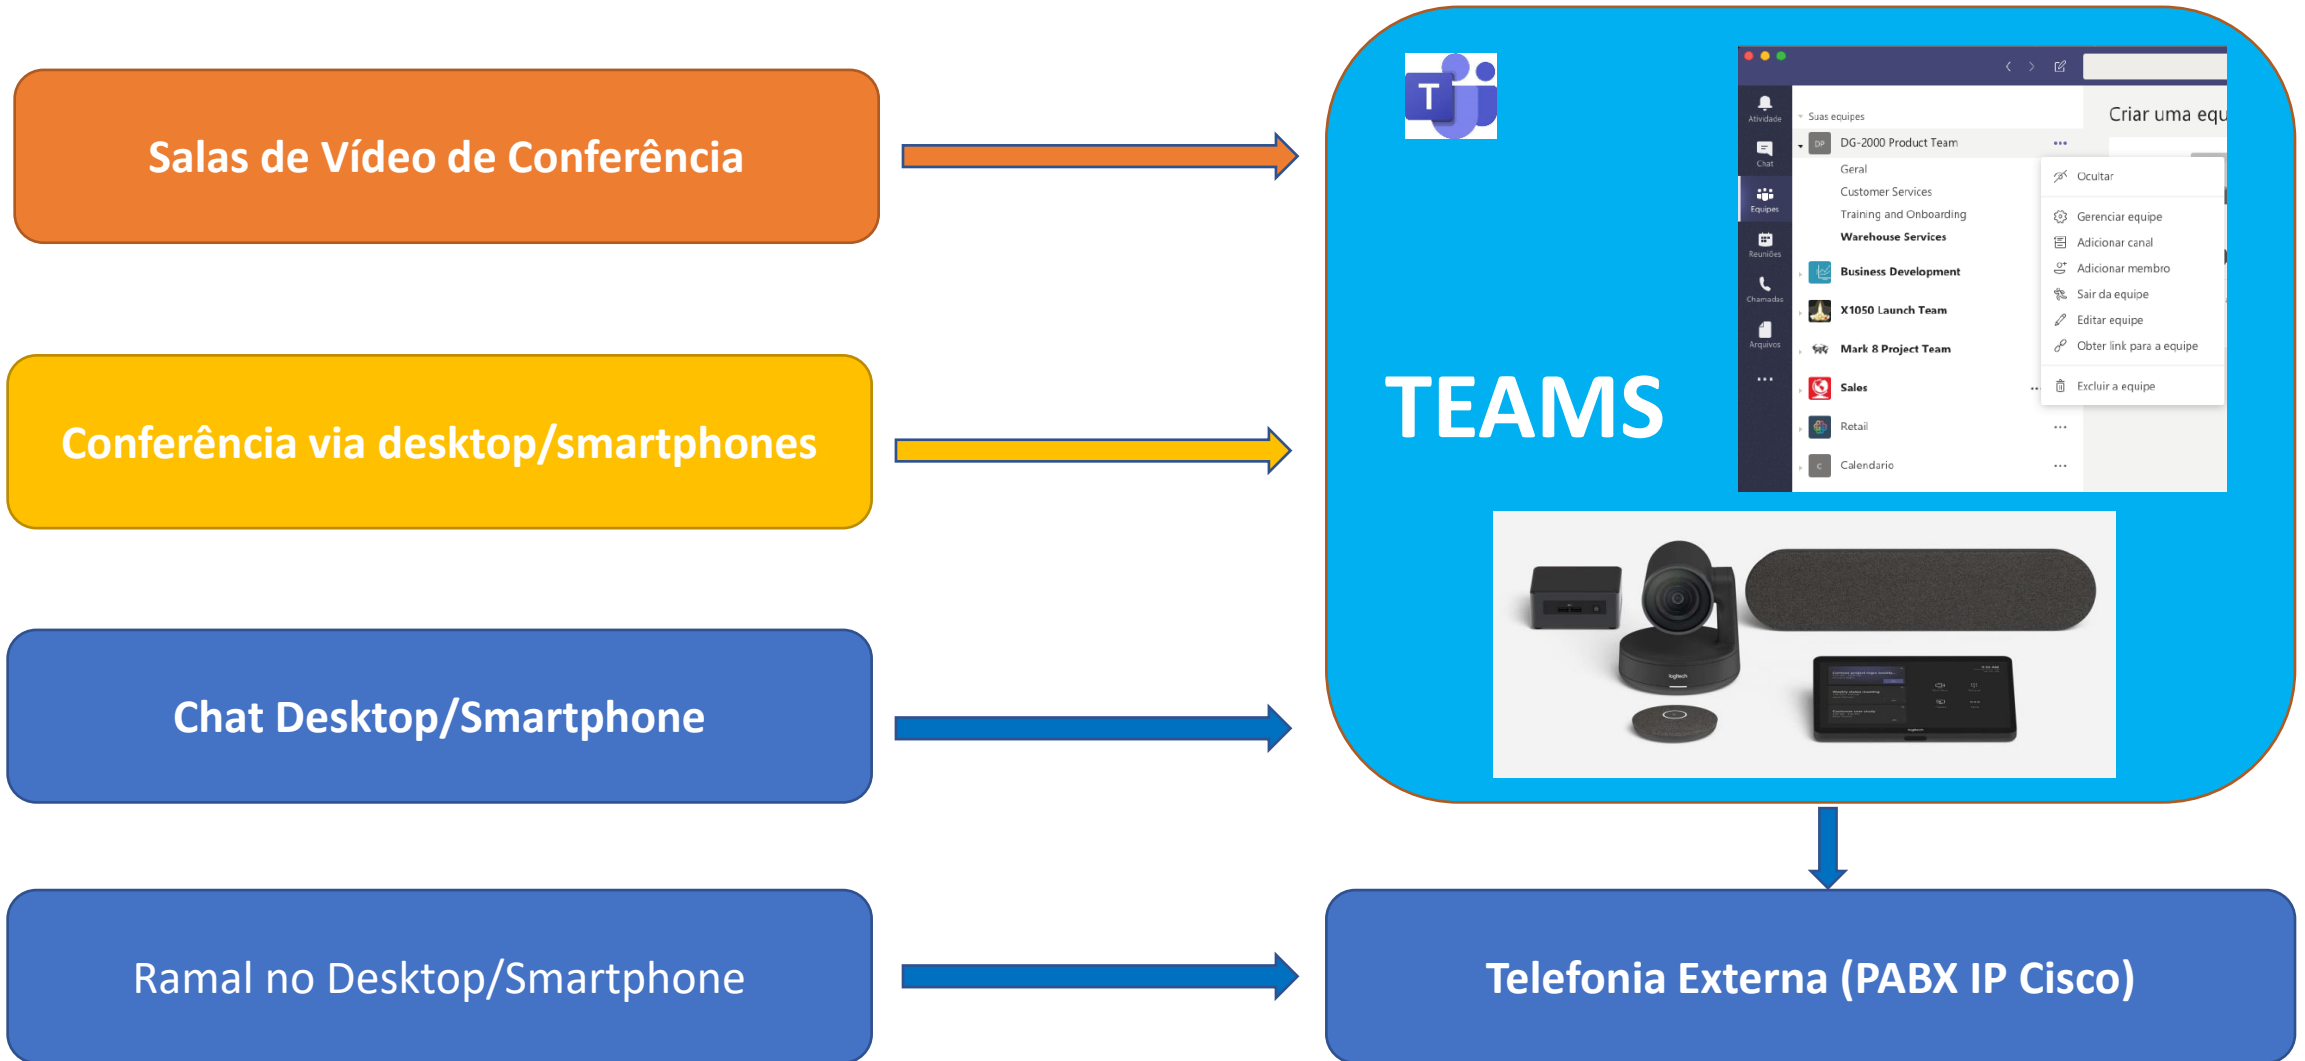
Salas de Vídeo de Conferência

Conferência via desktop/smartphones

Chat Desktop/Smartphone

Ramal no Desktop/Smartphone

TEAMS

Atividade
Chat
Equipes
Reuniões
Chamadas
Arquivos
...

Suas equipes
DG-2000 Product Team
Geral
Customer Services
Training and Onboarding
Warehouse Services
Business Development
X1050 Launch Team
Mark 8 Project Team
Sales
Retail
Calendario

Criar uma equ

Ocultar
Gerenciar equipe
Adicionar canal
Adicionar membro
Sair da equipe
Editar equipe
Obter link para a equipe
Excluir a equipe

logitech

Telefonia Externa (PABX IP Cisco)